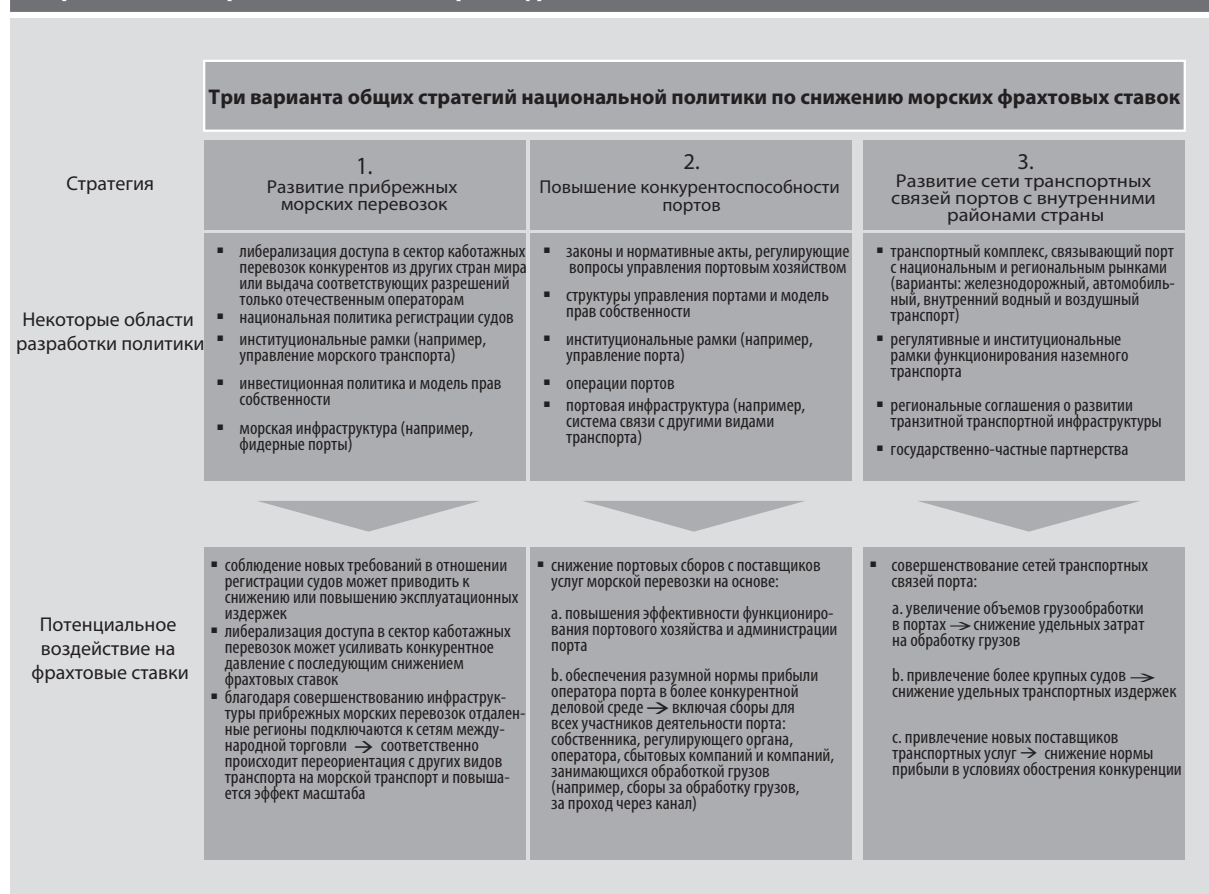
Три варианта общих стратегий национальной политики по снижению морских фрахтовых ставок

Стратегия

1.
Развитие прибрежных морских перевозок

2.
Повышение конкурентоспособности портов

3.
Развитие сети транспортных связей портов с внутренними районами страны

Некоторые области разработки политики

- либерализация доступа в сектор каботажных перевозок конкурентов из других стран мира или выдача соответствующих разрешений только отечественным операторам
- национальная политика регистрации судов
- институциональные рамки (например, управление морского транспорта)
- инвестиционная политика и модель прав собственности
- морская инфраструктура (например, фидерные порты)

- законы и нормативные акты, регулирующие вопросы управления портовым хозяйством
- структуры управления портами и модель прав собственности
- институциональные рамки (например, управление порта)
- операции портов
- портовая инфраструктура (например, система связи с другими видами транспорта)

- транспортный комплекс, связывающий порт с национальным и региональным рынками (варианты: железнодорожный, автомобильный, внутренний водный и воздушный транспорт)
- регулятивные и институциональные рамки функционирования наземного транспорта
- региональные соглашения о развитии транзитной транспортной инфраструктуры
- государственно-частные партнерства

Потенциальное воздействие на фрахтовые ставки

- соблюдение новых требований в отношении регистрации судов может приводить к снижению или повышению эксплуатационных издержек
- либерализация доступа в сектор каботажных перевозок может усиливать конкурентное давление с последующим снижением фрахтовых ставок
- благодаря совершенствованию инфраструктуры прибрежных морских перевозок отдаленные регионы подключаются к сетям международной торговли → соответственно происходит переориентация с других видов транспорта на морской транспорт и повышается эффект масштаба

- снижение портовых сборов с поставщиков услуг морской перевозки на основе:

a. повышения эффективности функционирования портового хозяйства и администрации порта

b. обеспечения разумной нормы прибыли оператора порта в более конкурентной деловой среде → включая сборы для всех участников деятельности порта: собственника, регулирующего органа, оператора, сбытовых компаний и компаний, занимающихся обработкой грузов (например, сборы за обработку грузов, за проход через канал)

- совершенствование сетей транспортных связей порта:

a. увеличение объемов грузообработки в портах → снижение удельных затрат на обработку грузов

b. привлечение более крупных судов → снижение удельных транспортных издержек

c. привлечение новых поставщиков транспортных услуг → снижение нормы прибыли в условиях обострения конкуренции